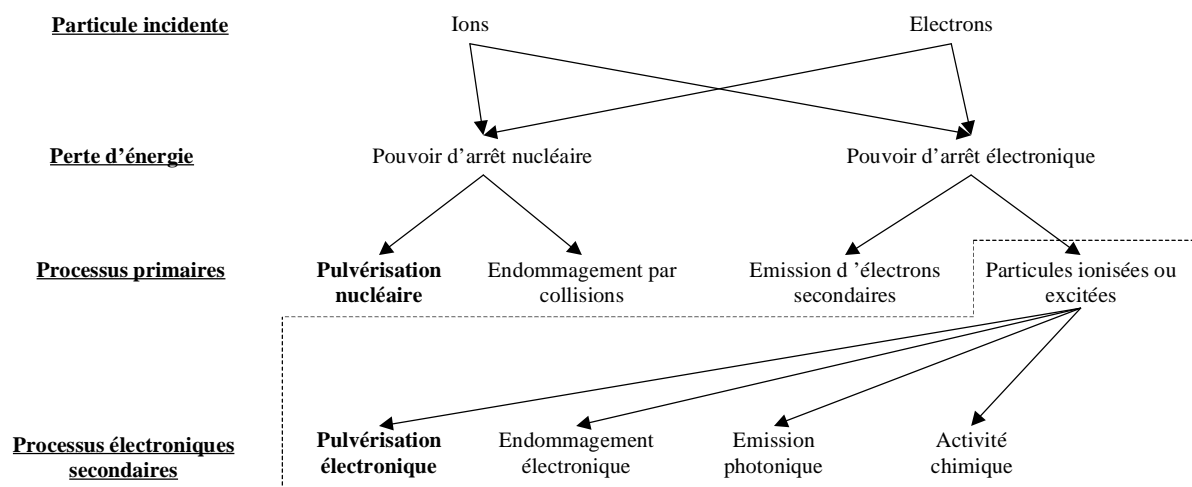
Particule incidente

Ions

Electrons

Perte d'énergie

Pouvoir d'arrêt nucléaire

Pouvoir d'arrêt électronique

Processus primaires

Pulvérisation nucléaire

Endommagement par collisions

Emission d 'électrons secondaires

Particules ionisées ou excitées

Processus électroniques secondaires

Pulvérisation électronique

Endommagement électronique

Emission photonique

Activité chimique